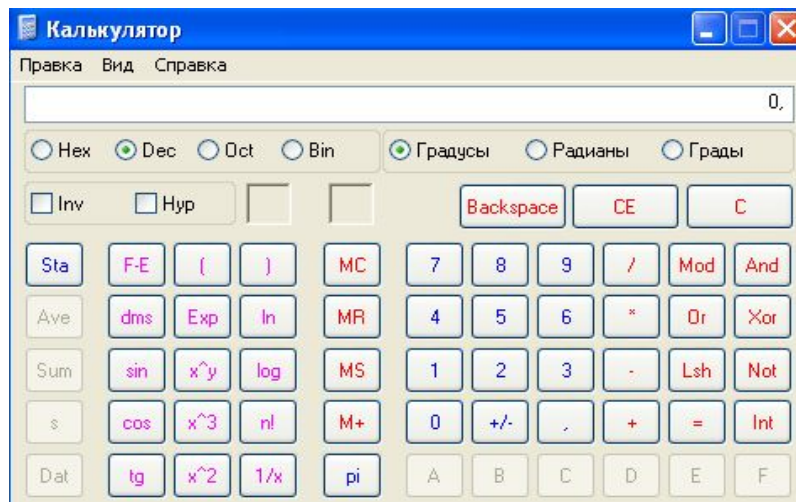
Калькулятор

Правка Вид Справка

0,

Hex Dec Oct Bin

Градусы Радианы Грады

Inv Hyp

Backspace CE C

Sta F-E ( ) MC 7 8 9 / Mod And

Ave dms Exp ln MR 4 5 6 * Or Xor

Sum sin x^y log MS 1 2 3 - Lsh Not

s cos x^3 n! M+ 0 +/- , + = Int

Dat tg x^2 1/x pi A B C D E F